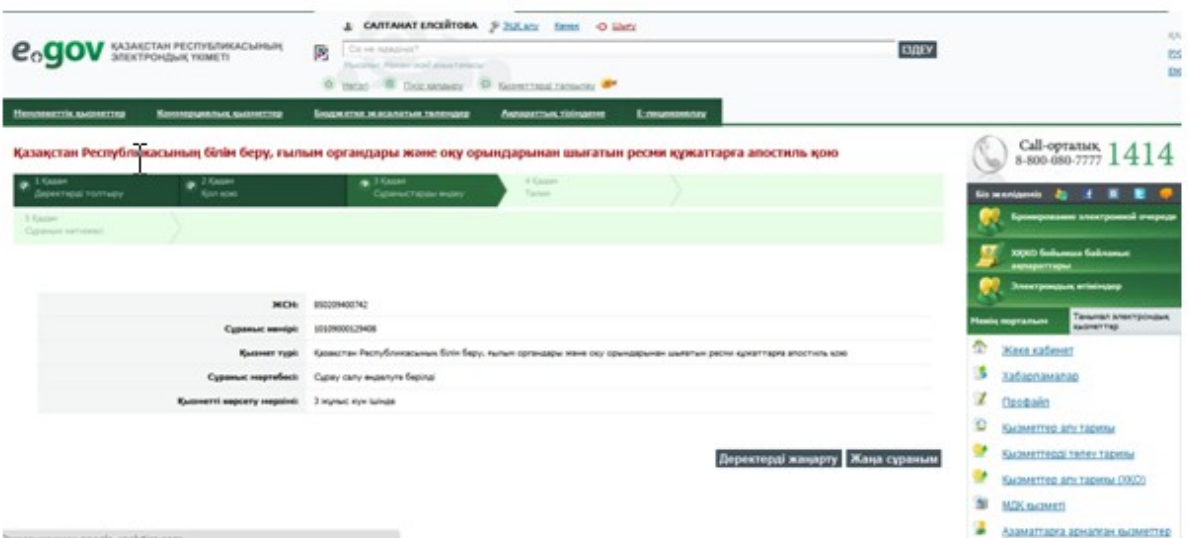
egov ҚАЗАҚСТАН РЕСПУБЛИКАСЫНЫҢ ЭЛЕКТРОНДЫҚ ҮКІМЕТІ

САЛТАНАТ ЕЛСЕЙТОВА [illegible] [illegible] Шығу

Сіз не іздейсіз? ІЗДЕУ

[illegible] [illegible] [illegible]

Мемлекеттік қызметтер | Коммерциялық қызметтер | Бюджетке жасалатын төлемдер | Ақпараттық түйіндеме | E-лицензиялау

Қазақстан Республикасының білім беру, ғылым органдары және оқу орындарынан шығатын ресми құжаттарға апостиль қою

1 Қадам Деректерді толтыру | 2 Қадам Қол қою | 3 Қадам Сұраныстарды өңдеу | 4 Қадам Төлем

5 Қадам Сұраныс нәтижесі

| | |
|---|---|
| ЖСН: | 850209400742 |
| Сұраныс нөмірі: | 101090000129408 |
| Қызмет түрі: | Қазақстан Республикасының білім беру, ғылым органдары және оқу орындарынан шығатын ресми құжаттарға апостиль қою |
| Сұраныс мәртебесі: | Сұрау салу өңделуге берілді |
| Қызметті көрсету мерзімі: | 3 жұмыс күн ішінде |

Деректерді жаңарту | Жаңа сұраным

Call-орталық 8-800-080-7777 1414

Біз желідеміз

Бронирование электронной очереди

ХҚКО бойынша байланыс ақпараттары

Электрондық өтініштер

Менің порталым | Танымал электрондық қызметтер

Жеке кабинет
Хабарламалар
Профайл
Қызметтер алу тарихы
Қызметтерді төлеу тарихы
Қызметтер алу тарихы (ХҚКО)
МДК қызметі
Азаматтарға арналған қызметтер

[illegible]